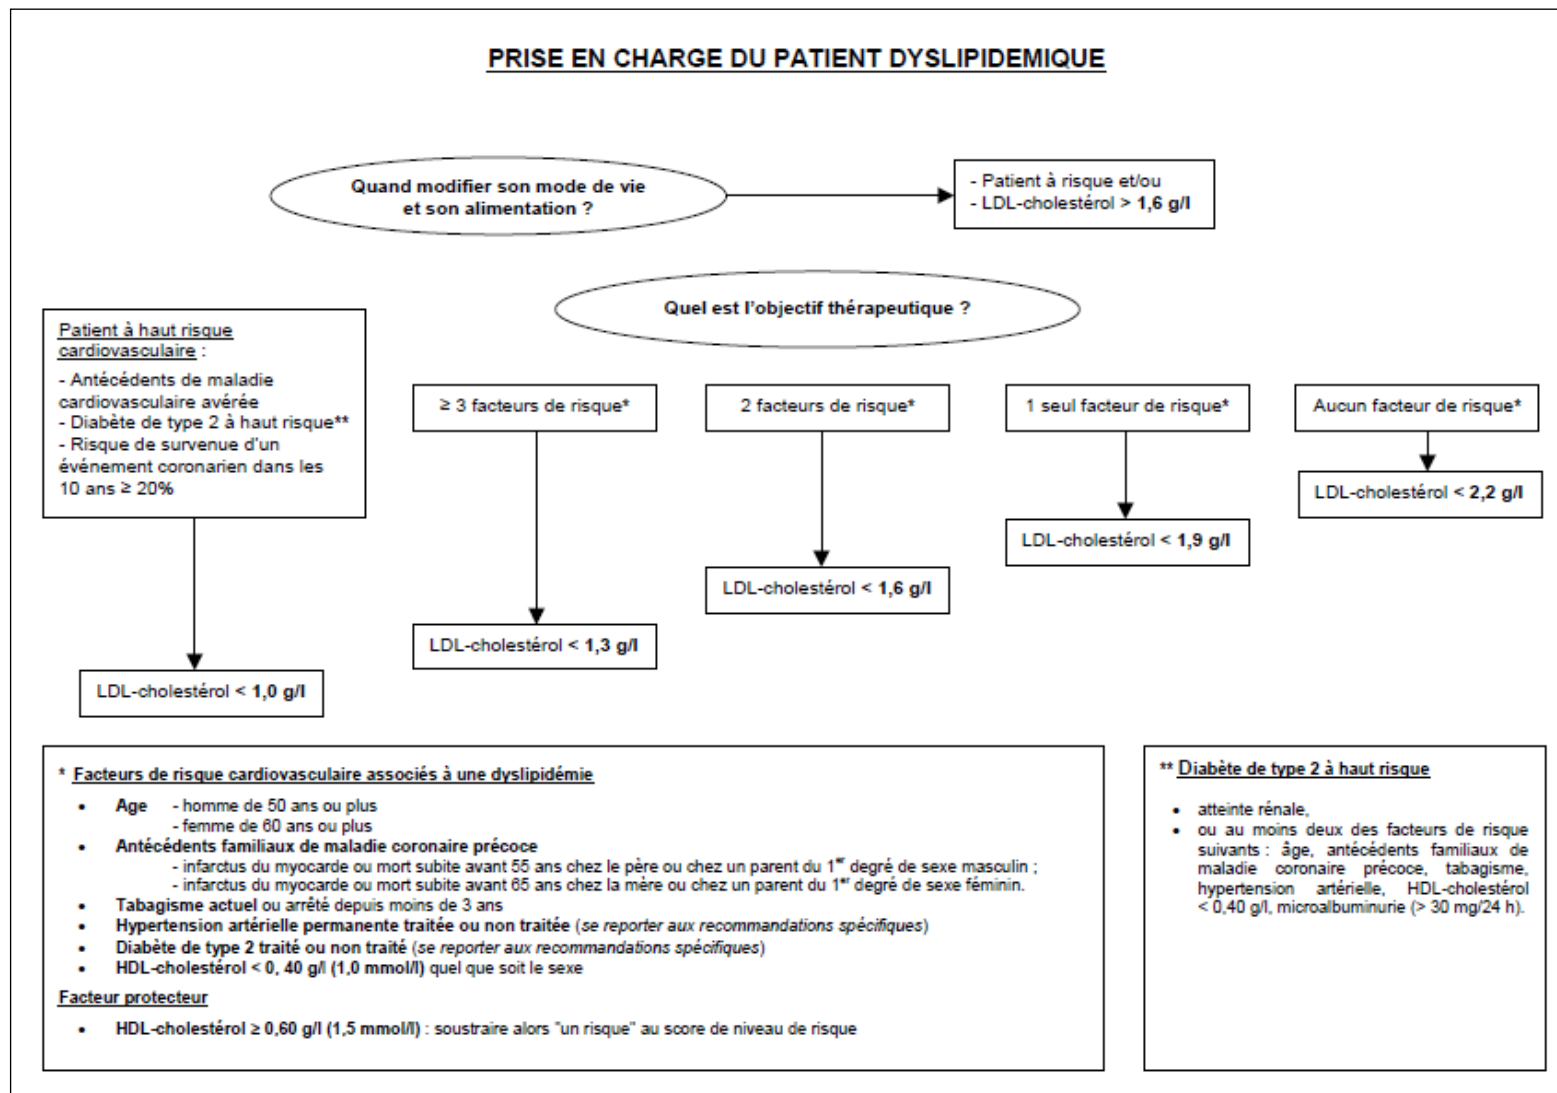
PRISE EN CHARGE DU PATIENT DYSLIPIDEMIQUE

Quand modifier son mode de vie et son alimentation ?

- Patient à risque et/ou
- LDL-cholestérol > 1,6 g/l

Quel est l'objectif thérapeutique ?

Patient à haut risque cardiovasculaire :
- Antécédents de maladie cardiovasculaire avérée
- Diabète de type 2 à haut risque**
- Risque de survenue d'un événement coronarien dans les 10 ans ≥ 20%

LDL-cholestérol < 1,0 g/l

≥ 3 facteurs de risque*

LDL-cholestérol < 1,3 g/l

2 facteurs de risque*

LDL-cholestérol < 1,6 g/l

1 seul facteur de risque*

LDL-cholestérol < 1,9 g/l

Aucun facteur de risque*

LDL-cholestérol < 2,2 g/l

* Facteurs de risque cardiovasculaire associés à une dyslipidémie

- Age - homme de 50 ans ou plus
  - femme de 60 ans ou plus
- Antécédents familiaux de maladie coronaire précoce
  - infarctus du myocarde ou mort subite avant 55 ans chez le père ou chez un parent du 1$^{er}$ degré de sexe masculin ;
  - infarctus du myocarde ou mort subite avant 65 ans chez la mère ou chez un parent du 1$^{er}$ degré de sexe féminin.
- Tabagisme actuel ou arrêté depuis moins de 3 ans
- Hypertension artérielle permanente traitée ou non traitée (se reporter aux recommandations spécifiques)
- Diabète de type 2 traité ou non traité (se reporter aux recommandations spécifiques)
- HDL-cholestérol < 0, 40 g/l (1,0 mmol/l) quel que soit le sexe

Facteur protecteur

- HDL-cholestérol ≥ 0,60 g/l (1,5 mmol/l) : soustraire alors "un risque" au score de niveau de risque

** Diabète de type 2 à haut risque

- atteinte rénale,
- ou au moins deux des facteurs de risque suivants : âge, antécédents familiaux de maladie coronaire précoce, tabagisme, hypertension artérielle, HDL-cholestérol < 0,40 g/l, microalbuminurie (> 30 mg/24 h).